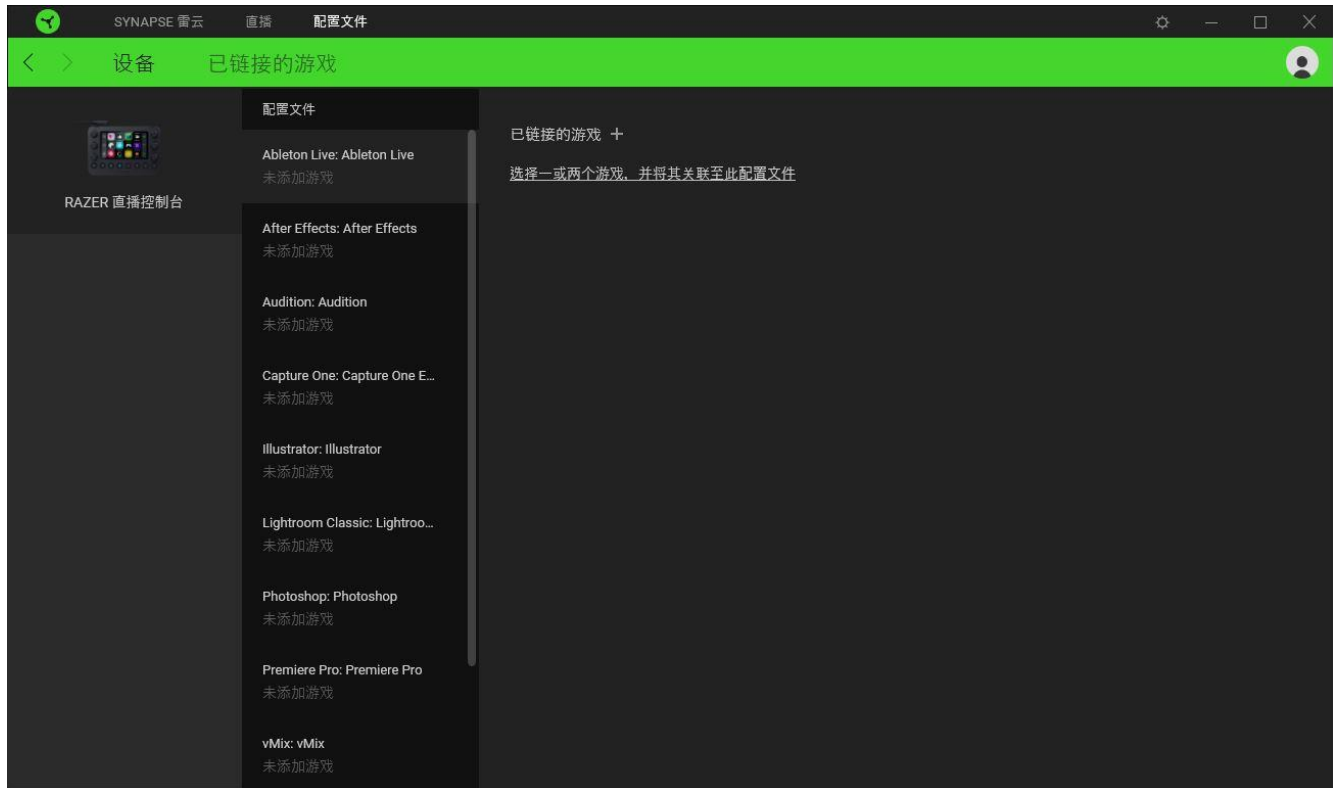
SYNAPSE 雷云　直播　配置文件

设备　已链接的游戏

RAZER 直播控制台

配置文件

Ableton Live: Ableton Live
未添加游戏

After Effects: After Effects
未添加游戏

Audition: Audition
未添加游戏

Capture One: Capture One E...
未添加游戏

Illustrator: Illustrator
未添加游戏

Lightroom Classic: Lightroo...
未添加游戏

Photoshop: Photoshop
未添加游戏

Premiere Pro: Premiere Pro
未添加游戏

vMix: vMix
未添加游戏

已链接的游戏 +

选择一或两个游戏，并将其关联至此配置文件